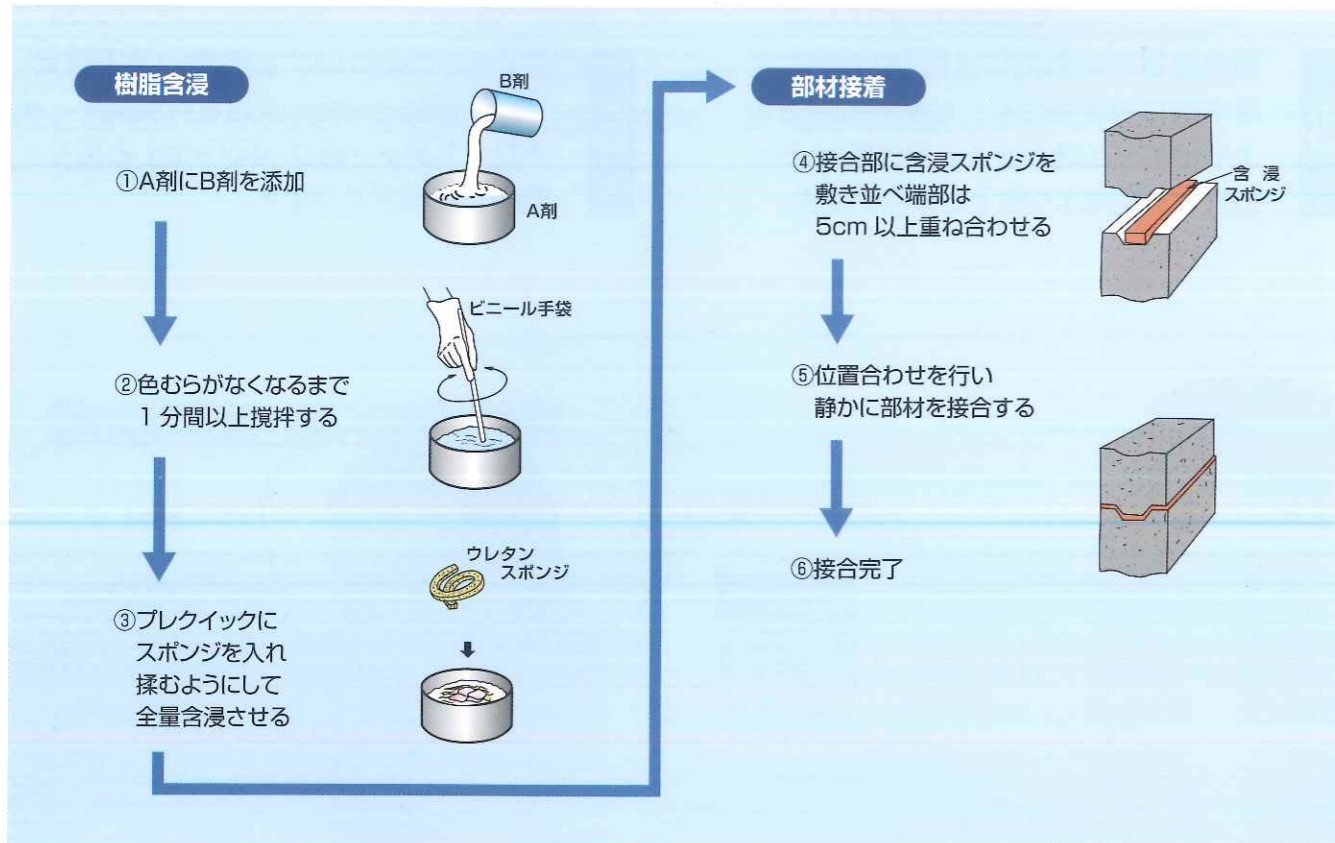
樹脂含浸

B剤

①A剤にB剤を添加

A剤

ビニール手袋

②色むらがなくなるまで
1 分間以上撹拌する

ウレタン
スポンジ

③プレクイックに
スポンジを入れ
揉むようにして
全量含浸させる

部材接着

④接合部に含浸スポンジを
敷き並べ端部は
5cm 以上重ね合わせる

含 浸
スポンジ

⑤位置合わせを行い
静かに部材を接合する

⑥接合完了